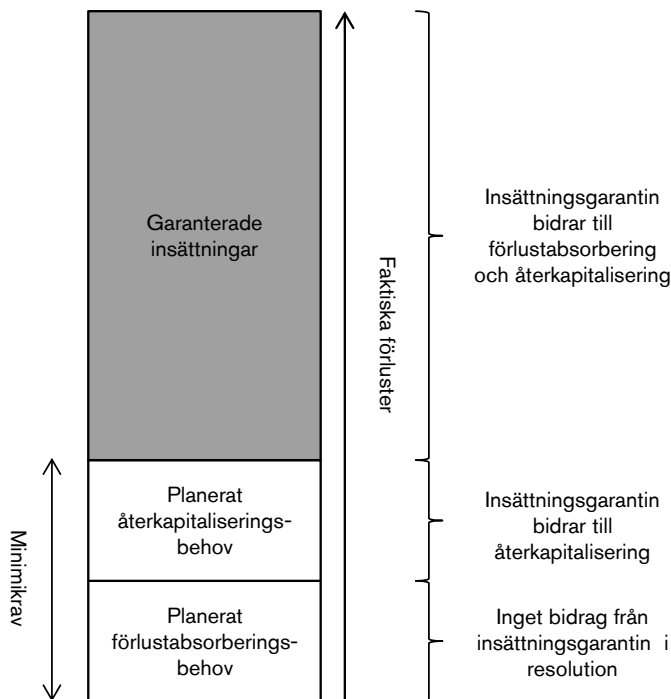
Garanterade insättningar

Planerat återkapitaliseringsbehov

Planerat förlustabsorberingsbehov

Minimikrav

Faktiska förluster

Insättningsgarantin bidrar till förlustabsorbering och återkapitalisering

Insättningsgarantin bidrar till återkapitalisering

Inget bidrag från insättningsgarantin i resolution